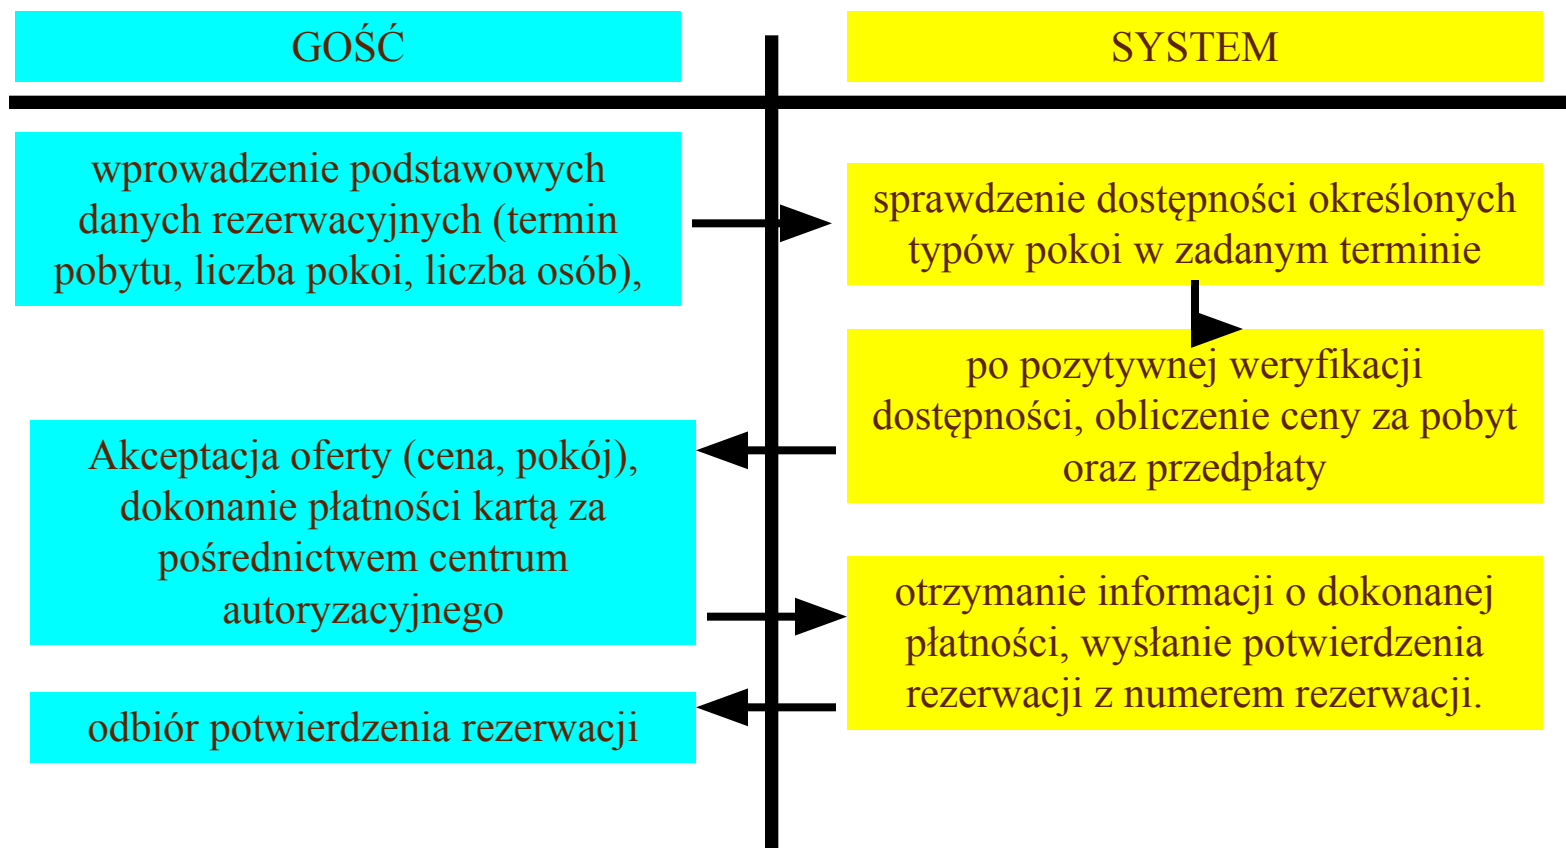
GOŚĆ

SYSTEM

wprowadzenie podstawowych danych rezerwacyjnych (termin pobytu, liczba pokoi, liczba osób),

sprawdzenie dostępności określonych typów pokoi w zadanym terminie

po pozytywnej weryfikacji dostępności, obliczenie ceny za pobyt oraz przedpłaty

Akceptacja oferty (cena, pokój), dokonanie płatności kartą za pośrednictwem centrum autoryzacyjnego

otrzymanie informacji o dokonanej płatności, wysłanie potwierdzenia rezerwacji z numerem rezerwacji.

odbiór potwierdzenia rezerwacji